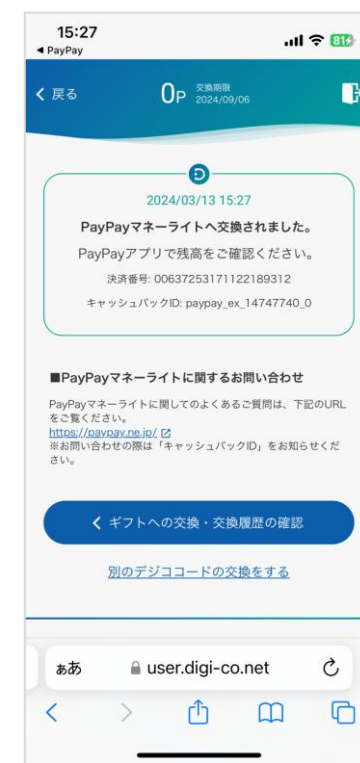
15:27
◀ PayPay
81

く 戻る
0P 交換期限 2024/09/06

2024/03/13 15:27
PayPayマネーライトへ交換されました。
PayPayアプリで残高をご確認ください。
決済番号: 00637253171122189312
キャッシュバックID: paypay_ex_14747740_0

■PayPayマネーライトに関するお問い合わせ
PayPayマネーライトに関してのよくあるご質問は、下記のURLをご覧ください。
https://paypay.ne.jp/
※お問い合わせの際は「キャッシュバックID」をお知らせください。

く ギフトへの交換・交換履歴の確認

別のデジココードの交換をする

ぁあ
user.digi-co.net